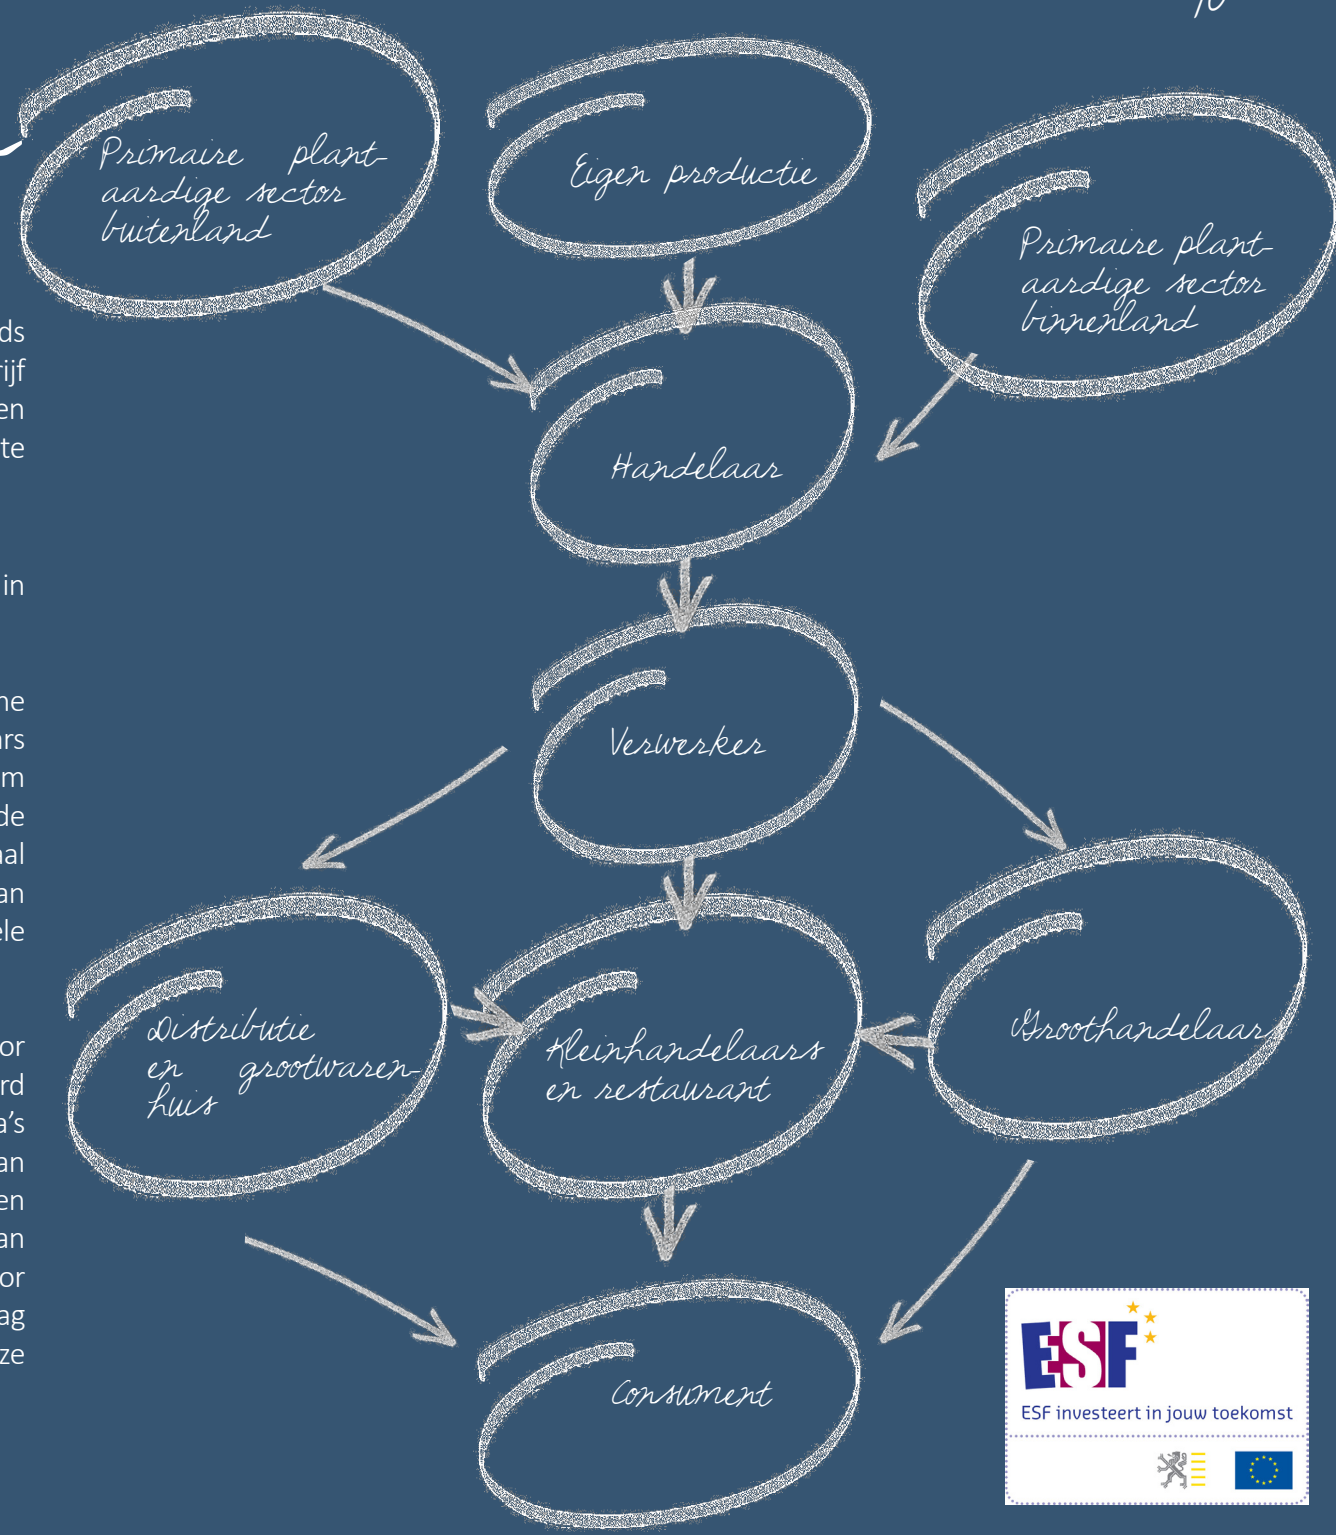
10

Primaire plantaardige sector buitenland

Eigen productie

Primaire plantaardige sector binnenland

Handelaar

Verwerker

Distributie en grootwarenhuis

Kleinhandelaars en restaurant

Groothandelaar

Consument

ds
ijf
en
te

in

ne
rs
m
de
al
an
le

or
rd
a's
an
en
an
or
ag
ze

ESF
ESF investeert in jouw toekomst